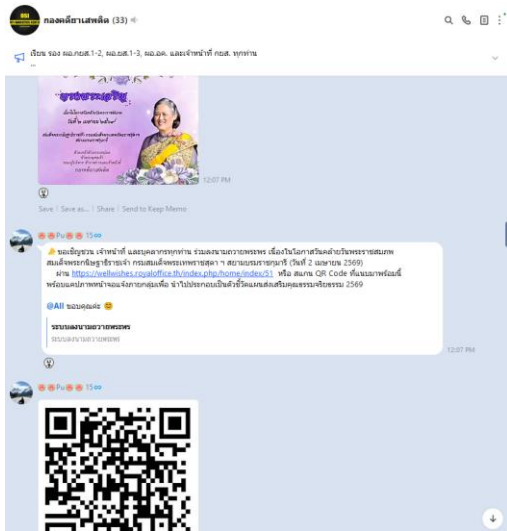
กองคดียาเสพติด (33)

เรียน รอง ผอ.กยส.1-2, ผอ.ยส.1-3, ผอ.อค. และเจ้าหน้าที่ กยส. ทุกท่าน
..

ขอเชิญชวน

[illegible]

12:07 PM

Save | Save as... | Share | Send to Keep Memo

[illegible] Pu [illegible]

ขอเชิญชวน เจ้าหน้าที่ และบุคลากรทุกท่าน ร่วมลงนามถวายพระพร เนื่องในโอกาสวันคล้ายวันพระราชสมภพ สมเด็จพระกนิษฐาธิราชเจ้า กรมสมเด็จพระเทพรัตนราชสุดา ฯ สยามบรมราชกุมารี (วันที่ 2 เมษายน 2569)
ผ่าน https://wellwishes.royaloffice.th/index.php/home/index/51 หรือ สแกน QR Code ที่แนบมาพร้อมนี้ พร้อมแคปภาพหน้าจอแจ้งภายกลุ่มเพื่อ นำไปประกอบเป็นตัวชี้วัดแผนส่งเสริมคุณธรรมจริยธรรม 2569

@All ขอบคุณค่ะ

ระบบลงนามถวายพระพร
ระบบลงนามถวายพระพร

12:07 PM

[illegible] Pu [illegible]